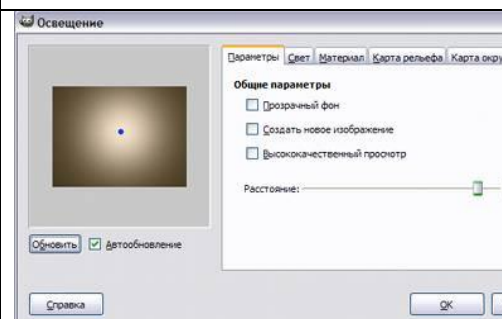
Освещение

Параметры | Свет | Материал | Карта рельефа | Карта окру

Общие параметры

Прозрачный фон

Создать новое изображение

Высококачественный просмотр

Расстояние:

Обновить

Автообновление

Справка

OK